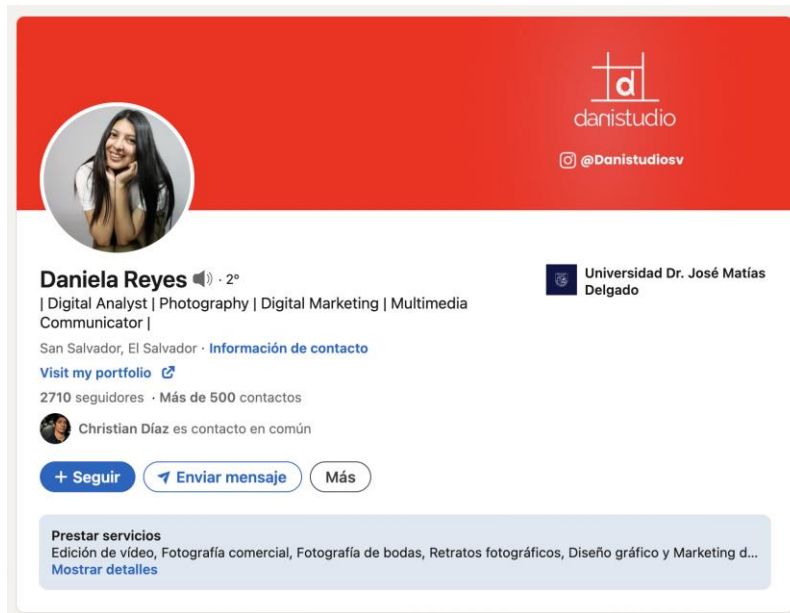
d
danistudio

@Danistudiosv

Daniela Reyes · 2º

| Digital Analyst | Photography | Digital Marketing | Multimedia Communicator |

San Salvador, El Salvador · Información de contacto

Visit my portfolio

2710 seguidores · Más de 500 contactos

Christian Díaz es contacto en común

+ Seguir

Enviar mensaje

Más

Universidad Dr. José Matías Delgado

Prestar servicios

Edición de vídeo, Fotografía comercial, Fotografía de bodas, Retratos fotográficos, Diseño gráfico y Marketing d...

Mostrar detalles